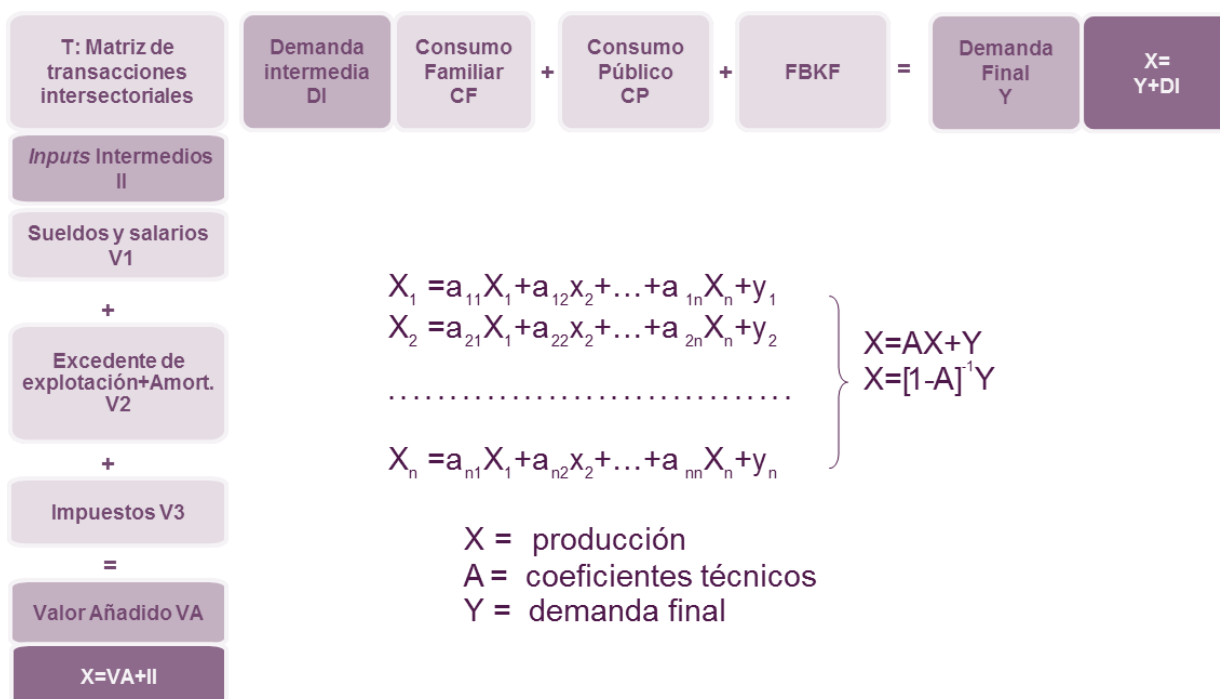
T: Matriz de transacciones intersectoriales

Demanda intermedia DI

Consumo Familiar CF

+

Consumo Público CP

+

FBKF

=

Demanda Final Y

X= Y+DI

*Inputs* Intermedios II

Sueldos y salarios V1

+

Excedente de explotación+Amort. V2

+

Impuestos V3

=

Valor Añadido VA

X=VA+II

$X_1 = a_{11}X_1 + a_{12}x_2 + \ldots + a_{1n}X_n + y_1$
$X_2 = a_{21}X_1 + a_{22}x_2 + \ldots + a_{2n}X_n + y_2$
..............................
$X_n = a_{n1}X_1 + a_{n2}x_2 + \ldots + a_{nn}X_n + y_n$

X=AX+Y
$X=[1-A]^{-1}Y$

X = producción
A = coeficientes técnicos
Y = demanda final